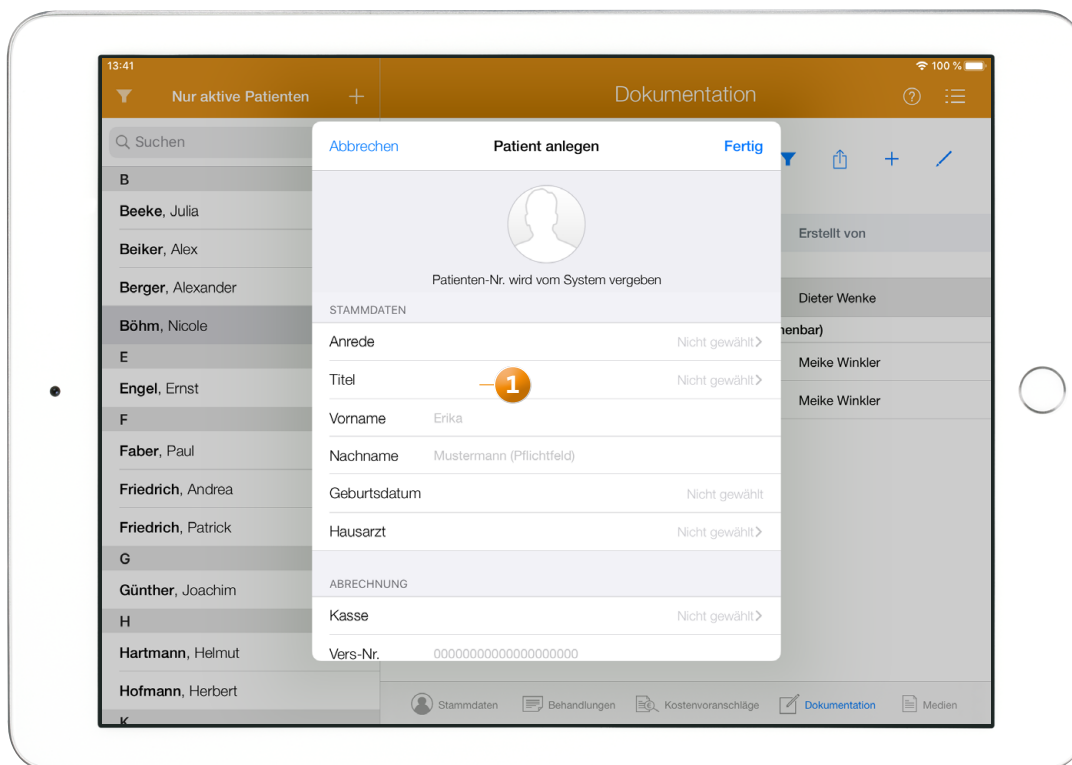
13:41
100 %

Nur aktive Patienten +

Suchen

B
Beeke, Julia
Beiker, Alex
Berger, Alexander
Böhm, Nicole
E
Engel, Ernst
F
Faber, Paul
Friedrich, Andrea
Friedrich, Patrick
G
Günther, Joachim
H
Hartmann, Helmut
Hofmann, Herbert
K

Dokumentation

Erstellt von
Dieter Wenke
enbar)
Meike Winkler
Meike Winkler

Abbrechen Patient anlegen Fertig

Patienten-Nr. wird vom System vergeben

STAMMDATEN

| | |
|---|---|
| Anrede | Nicht gewählt |
| Titel | Nicht gewählt |
| Vorname | Erika |
| Nachname | Mustermann (Pflichtfeld) |
| Geburtsdatum | Nicht gewählt |
| Hausarzt | Nicht gewählt |

1

ABRECHNUNG

| | |
|---|---|
| Kasse | Nicht gewählt |
| Vers-Nr. | 0000000000000000000 |

Stammdaten Behandlungen Kostenvoranschläge Dokumentation Medien